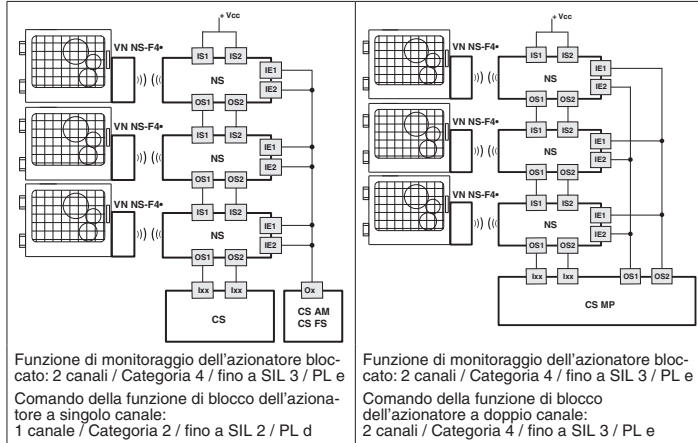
Vcc

VN NS-F4•

IS1 IS2

NS

IE1

IE2

OS1 OS2

VN NS-F4•

IS1 IS2

NS

IE1

IE2

OS1 OS2

VN NS-F4•

IS1 IS2

NS

IE1

IE2

OS1 OS2

Ixx Ixx

Ox

CS

CS AM
CS FS

Funzione di monitoraggio dell'azionatore bloccato: 2 canali / Categoria 4 / fino a SIL 3 / PL e

Comando della funzione di blocco dell'azionatore a singolo canale:
1 canale / Categoria 2 / fino a SIL 2 / PL d

Vcc

VN NS-F4•

IS1 IS2

NS

IE1

IE2

OS1 OS2

VN NS-F4•

IS1 IS2

NS

IE1

IE2

OS1 OS2

VN NS-F4•

IS1 IS2

NS

IE1

IE2

OS1 OS2

Ixx Ixx OS1 OS2

CS MP

Funzione di monitoraggio dell'azionatore bloccato: 2 canali / Categoria 4 / fino a SIL 3 / PL e

Comando della funzione di blocco dell'azionatore a doppio canale:
2 canali / Categoria 4 / fino a SIL 3 / PL e